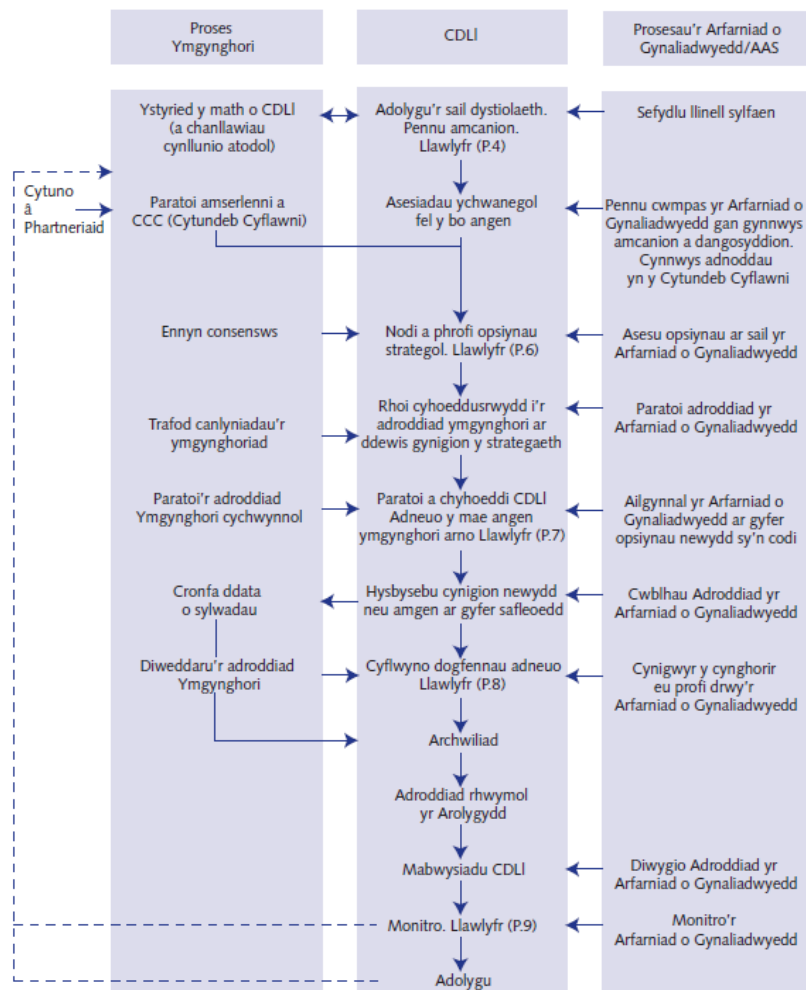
Proses Ymgynghori

CDLl

Prosesau'r Arfarniad o Gynaliadwyedd/AAS

Ystyried y math o CDLl (a chanllawiau cynllunio atodol)

Adolygu'r sail dystiolaeth. Pennu amcanion. Llawlyfr (P.4)

Sefydlu llinell sylfaen

Cytuno â Phartneriaid

Paratoi amserlenni a CCC (Cytundeb Cyflawni)

Asesiadau ychwanegol fel y bo angen

Pennu cwmpas yr Arfarniad o Gynaliadwyedd gan gynnwys amcanion a dangosyddion. Cynnwys adnoddau yn y Cytundeb Cyflawni

Ennyn consensws

Nodi a phrofi opsiynau strategol. Llawlyfr (P.6)

Asesu opsiynau ar sail yr Arfarniad o Gynaliadwyedd

Trafod canlyniadau'r ymgynghoriad

Rhoi cyhoeddusrwydd i'r adroddiad ymgynghori ar ddewis gynigion y strategaeth

Paratoi adroddiad yr Arfarniad o Gynaliadwyedd

Paratoi'r adroddiad Ymgynghori cychwynnol

Paratoi a chyhoeddi CDLl Adneuo y mae angen ymgynghori arno Llawlyfr (P.7)

Ailgynnal yr Arfarniad o Gynaliadwyedd ar gyfer opsiynau newydd sy'n codi

Cronfa ddata o sylwadau

Hysbysebu cynigion newydd neu amgen ar gyfer safleoedd

Cwblhau Adroddiad yr Arfarniad o Gynaliadwyedd

Diweddaru'r adroddiad Ymgynghori

Cyflwyno dogfennau adneuo Llawlyfr (P.8)

Cynigwyr y cynghorir eu profi drwy'r Arfarniad o Gynaliadwyedd

Archwiliad

Adroddiad rhwymol yr Arolygydd

Mabwysiadu CDLl

Diwygio Adroddiad yr Arfarniad o Gynaliadwyedd

Monitro. Llawlyfr (P.9)

Monitro'r Arfarniad o Gynaliadwyedd

Adolygu